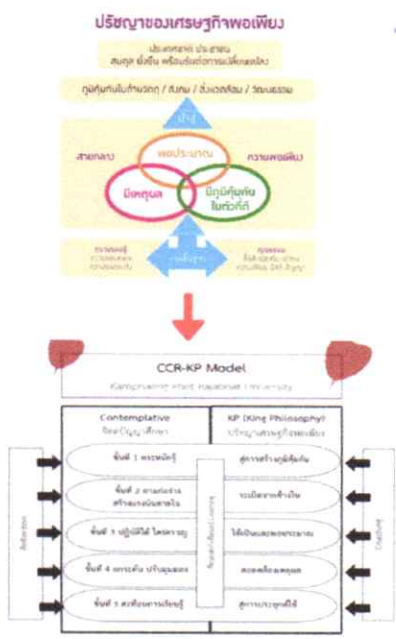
ปรัชญาของเศรษฐกิจพอเพียง

ประโยชน์สุข ประสาน สมดุล ยั่งยืน พร้อมรับต่อการเปลี่ยนแปลง

ภูมิคุ้มกันในทางวัตถุ / สังคม / สิ่งแวดล้อม / วัฒนธรรม

นำสู่

สายกลาง

พอประมาณ

ความพอเพียง

มีเหตุผล

มีภูมิคุ้มกันในตัวที่ดี

ความรอบรู้ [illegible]

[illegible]

คุณธรรม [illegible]

CCR-KP Model

Kamphaeng Phet Rajabhat University

Contemplative
จิตตปัญญาศึกษา

KP (King Philosophy)
ปรัชญาเศรษฐกิจพอเพียง

ขั้นที่ 1 พระพฤติ

สู่การสร้างภูมิคุ้มกัน

ขั้นที่ 2 ตามดูเล่าร่าง สร้างความเข้าใจ

ระเบิดจากข้างใน

ขั้นที่ 3 ปฏิบัติได้ ไตร่ตรอง

ใช้เป็นและพอประมาณ

ขั้นที่ 4 ถกเถียง ปรับมุมมอง

สอดคล้องเหตุผล

ขั้นที่ 5 สะท้อนการเรียนรู้

สู่การประยุกต์ใช้

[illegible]

Reflection

Checking